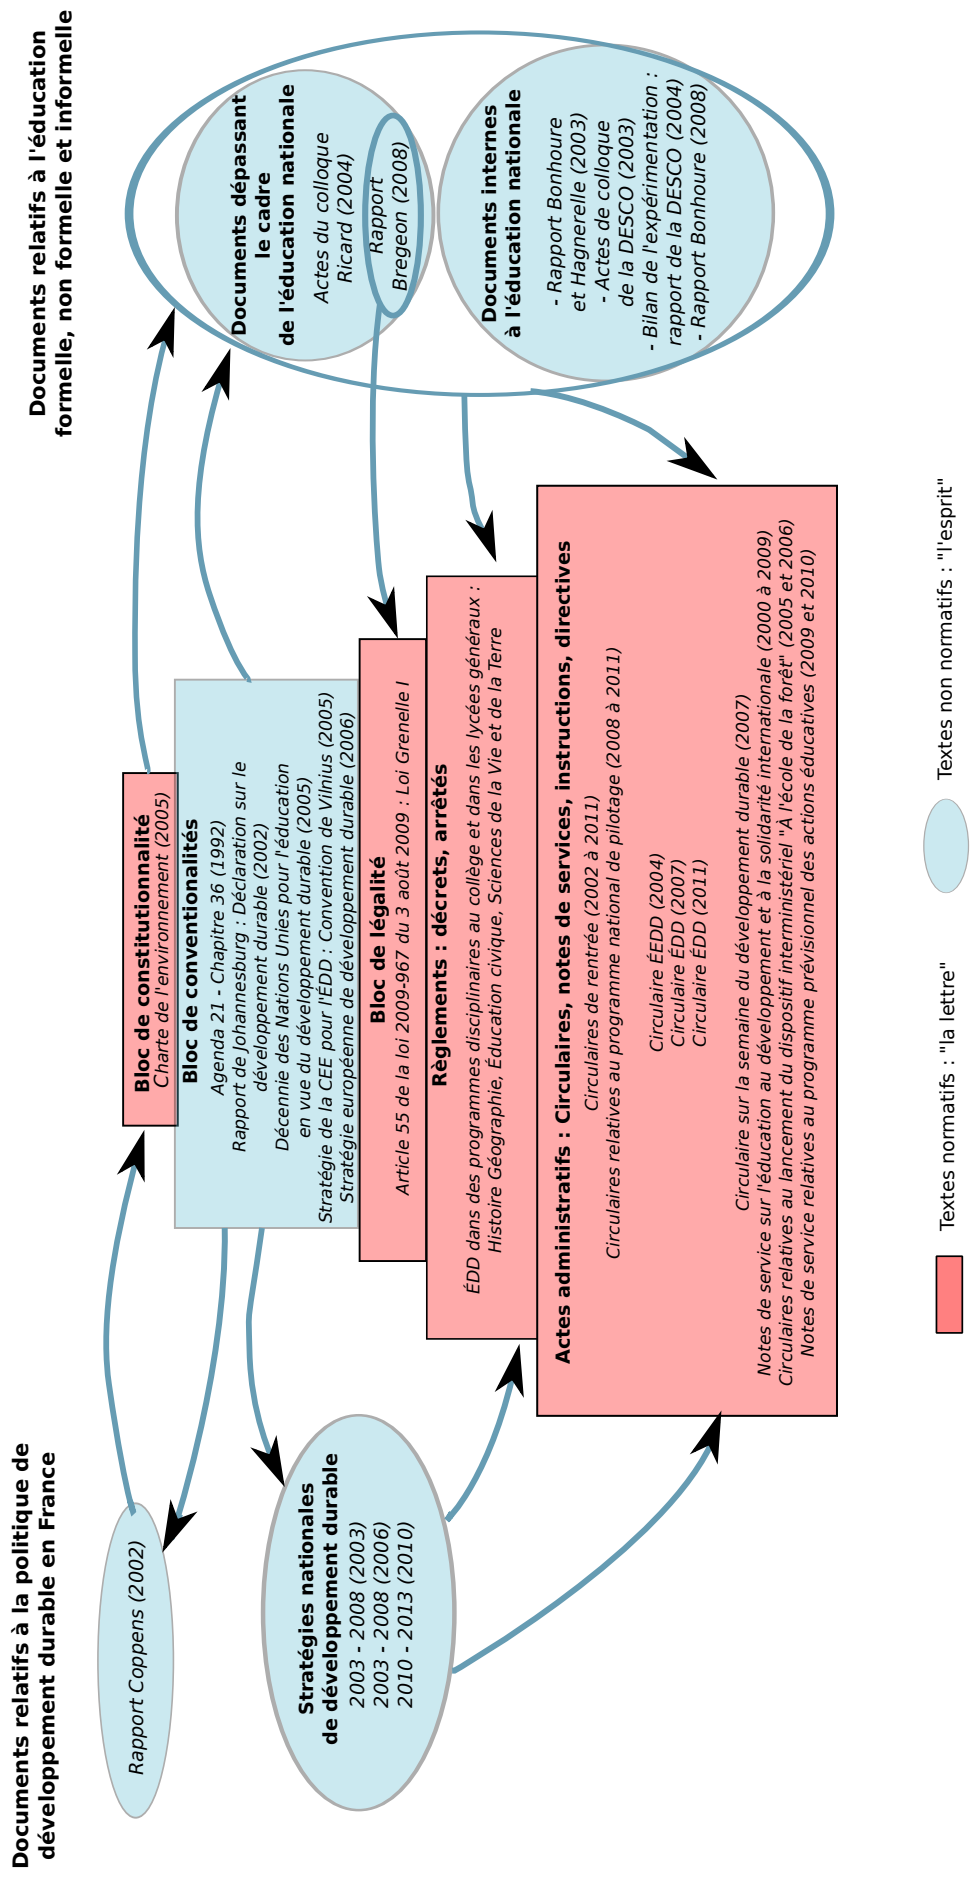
Documents relatifs à l'éducation formelle, non formelle et informelle

Documents dépassant le cadre de l'éducation nationale
Actes du colloque Ricard (2004)
Rapport Bregeon (2008)

Documents internes à l'éducation nationale
- Rapport Bonhoure et Hagnerelle (2003)
- Actes de colloque de la DESCO (2003)
- Bilan de l'expérimentation : rapport de la DESCO (2004)
- Rapport Bonhoure (2008)

Bloc de constitutionnalité
Charte de l'environnement (2005)

Bloc de conventionalités
Agenda 21 - Chapitre 36 (1992)
Rapport de Johannesburg : Déclaration sur le développement durable (2002)
Décennie des Nations Unies pour l'éducation en vue du développement durable (2005)
Stratégie de la CEE pour l'ÉDD : Convention de Vilnius (2005)
Stratégie européenne de développement durable (2006)

Bloc de légalité
Article 55 de la loi 2009-967 du 3 août 2009 : Loi Grenelle I

Règlements : décrets, arrêtés
ÉDD dans des programmes disciplinaires au collège et dans les lycées généraux : Histoire Géographie, Éducation civique, Sciences de la Vie et de la Terre

Actes administratifs : Circulaires, notes de services, instructions, directives
Circulaires de rentrée (2002 à 2011)
Circulaires relatives au programme national de pilotage (2008 à 2011)
Circulaire ÉEDD (2004)
Circulaire ÉDD (2007)
Circulaire ÉDD (2011)
Circulaire sur la semaine du développement durable (2007)
Notes de service sur l'éducation au développement et à la solidarité internationale (2000 à 2009)
Circulaires relatives au lancement du dispositif interministériel "À l'école de la forêt" (2005 et 2006)
Notes de service relatives au programme prévisionnel des actions éducatives (2009 et 2010)

Textes normatifs : "la lettre"
Textes non normatifs : "l'esprit"

Documents relatifs à la politique de développement durable en France

Rapport Coppens (2002)

Stratégies nationales de développement durable
2003 - 2008 (2003)
2003 - 2008 (2006)
2010 - 2013 (2010)